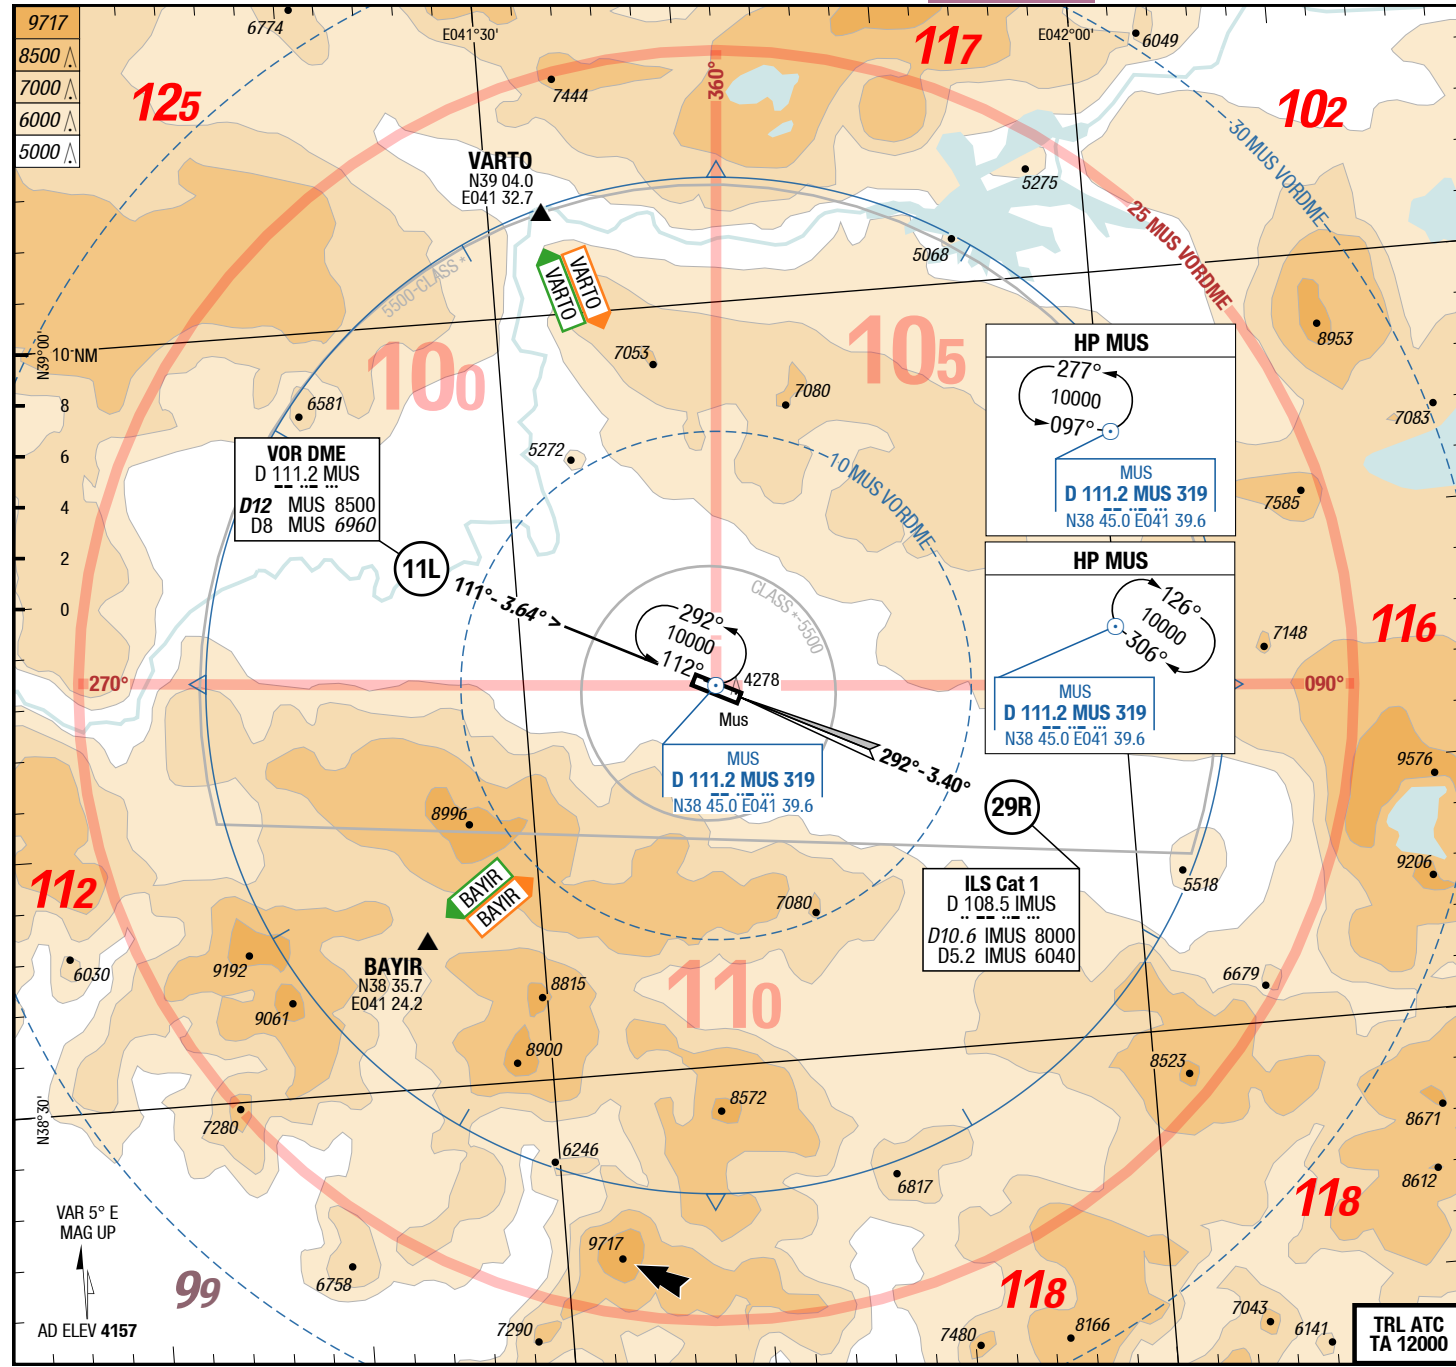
9717
8500
7000
6000
5000

6774
E041°30'
7444
117
360°
E042°00'
6049
125
102
30 MUS VORDME
25 MUS VORDME
5275
VARTO
N39 04.0
E041 32.7
5068
5500-CLASS
VARTO
VARTO
105
8953
N39°00'
10 NM
100
7053
7080
HP MUS
277°
10000
097°
MUS
D 111.2 MUS 319
N38 45.0 E041 39.6
7083
8
6581
6
VOR DME
D 111.2 MUS
D12 MUS 8500
D8 MUS 6960
5272
10 MUS VORDME
7585
4
2
11L
111° - 3.64° >
HP MUS
126°
10000
306°
MUS
D 111.2 MUS 319
N38 45.0 E041 39.6
7148
116
0
CLASS 5500
292°
10000
112°
4278
Mus
270°
090°
MUS
D 111.2 MUS 319
N38 45.0 E041 39.6
292° - 3.40°
9576
29R
8996
9206
112
BAYIR
BAYIR
ILS Cat 1
D 108.5 IMUS
D10.6 IMUS 8000
D5.2 IMUS 6040
5518
7080
6030
9192
BAYIR
N38 35.7
E041 24.2
8815
110
6679
9061
8900
8523
7280
8572
8671
N38°30'
6246
6817
8612
VAR 5° E
MAG UP
118
99
9717
6758
118
AD ELEV 4157
7290
7480
8166
7043
6141
TRL ATC
TA 12000